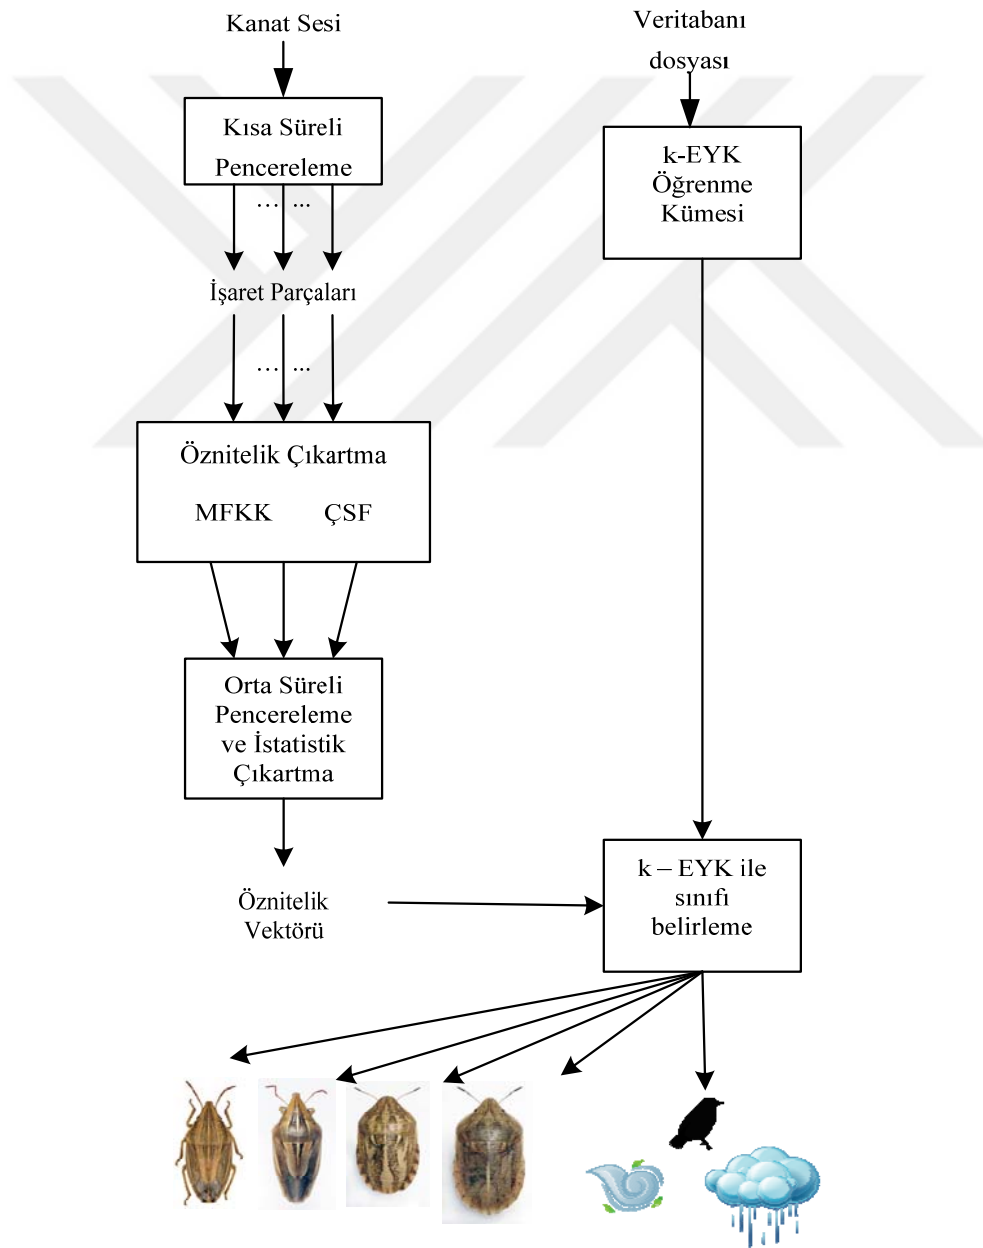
Kanat Sesi

Veritabanı dosyası

Kısa Süreli Pencereleme

… …

İşaret Parçaları

… …

k-EYK Öğrenme Kümesi

Öznitelik Çıkartma

MFKK ÇSF

Orta Süreli Pencereleme ve İstatistik Çıkartma

Öznitelik Vektörü

k – EYK ile sınıfı belirleme